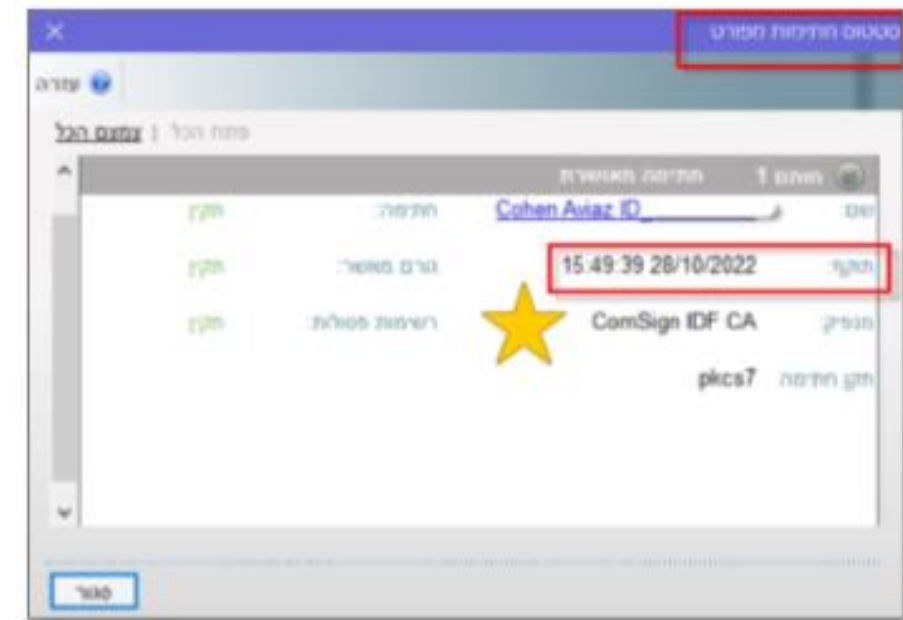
סטטוס חתימות מפורט

עזרה

פתח הכל | צמצם הכל

חותם 1 חתימה מאושרת

שם: Cohen Aviaz ID חתימה: תקין

תוקף: 15:49:39 28/10/2022 גורם מאשר: תקין

מנפיק: ComSign IDF CA רשימות פסולות: תקין

תקן חתימה: pkcs7

סגור